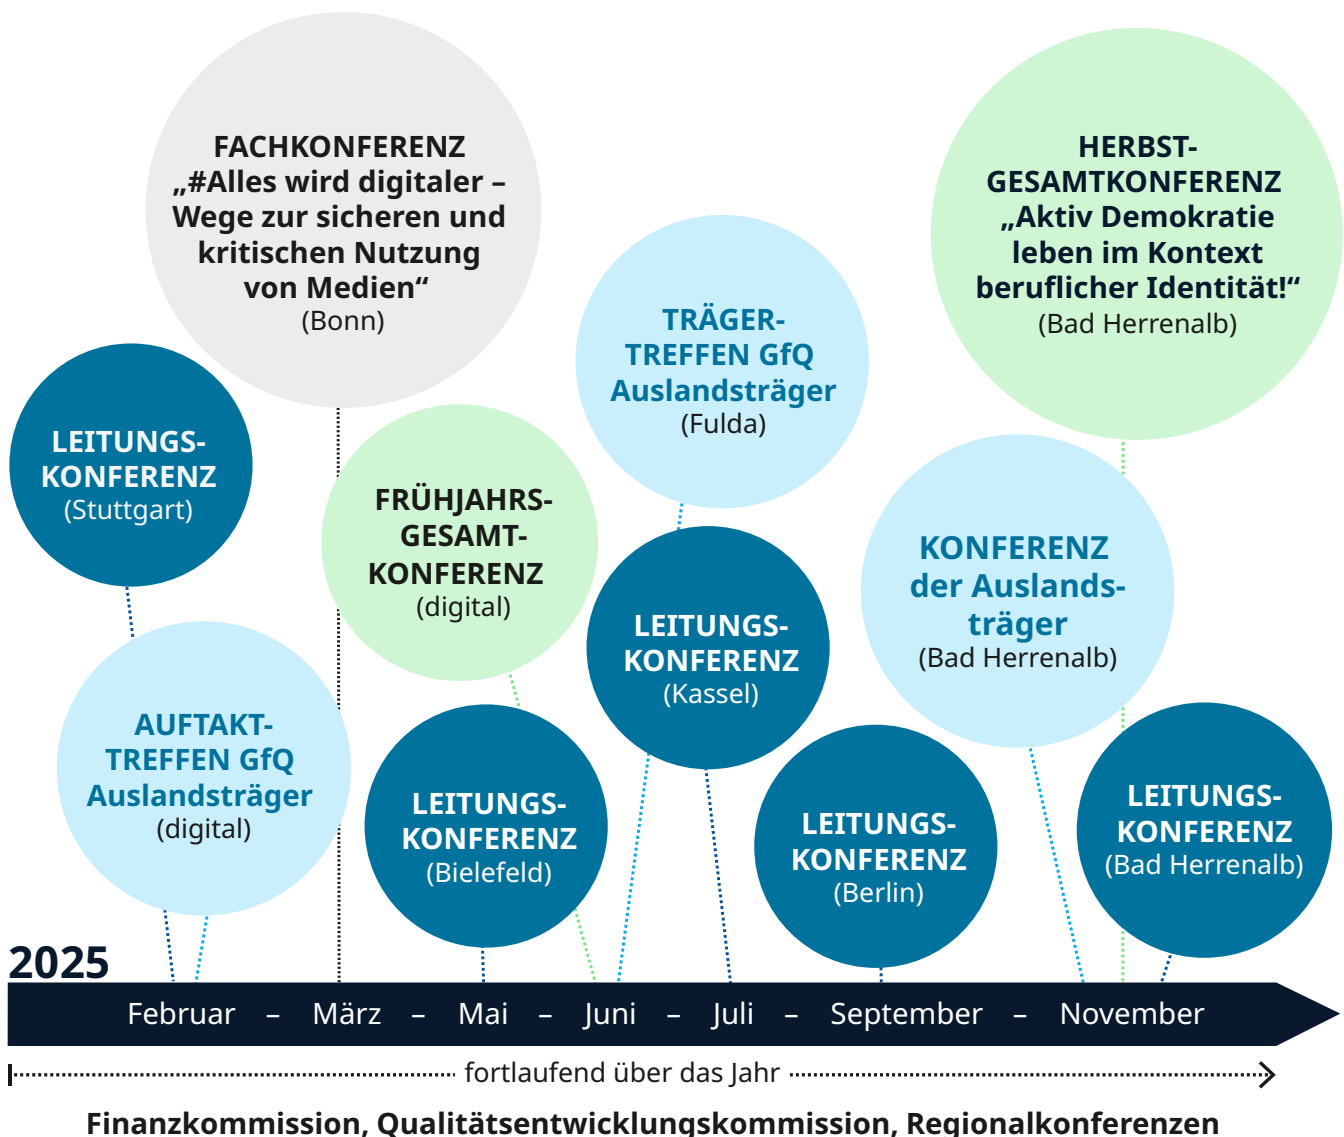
FACHKONFERENZ „#Alles wird digitaler – Wege zur sicheren und kritischen Nutzung von Medien“
(Bonn)

HERBST-GESAMTKONFERENZ „Aktiv Demokratie leben im Kontext beruflicher Identität!“
(Bad Herrenalb)

TRÄGER-TREFFEN GfQ Auslandsträger
(Fulda)

LEITUNGS-KONFERENZ
(Stuttgart)

FRÜHJAHRS-GESAMT-KONFERENZ
(digital)

KONFERENZ der Auslands-träger
(Bad Herrenalb)

LEITUNGS-KONFERENZ
(Kassel)

AUFTAKT-TREFFEN GfQ Auslandsträger
(digital)

LEITUNGS-KONFERENZ
(Bielefeld)

LEITUNGS-KONFERENZ
(Berlin)

LEITUNGS-KONFERENZ
(Bad Herrenalb)

2025

Februar – März – Mai – Juni – Juli – September – November

fortlaufend über das Jahr

Finanzkommission, Qualitätsentwicklungskommission, Regionalkonferenzen